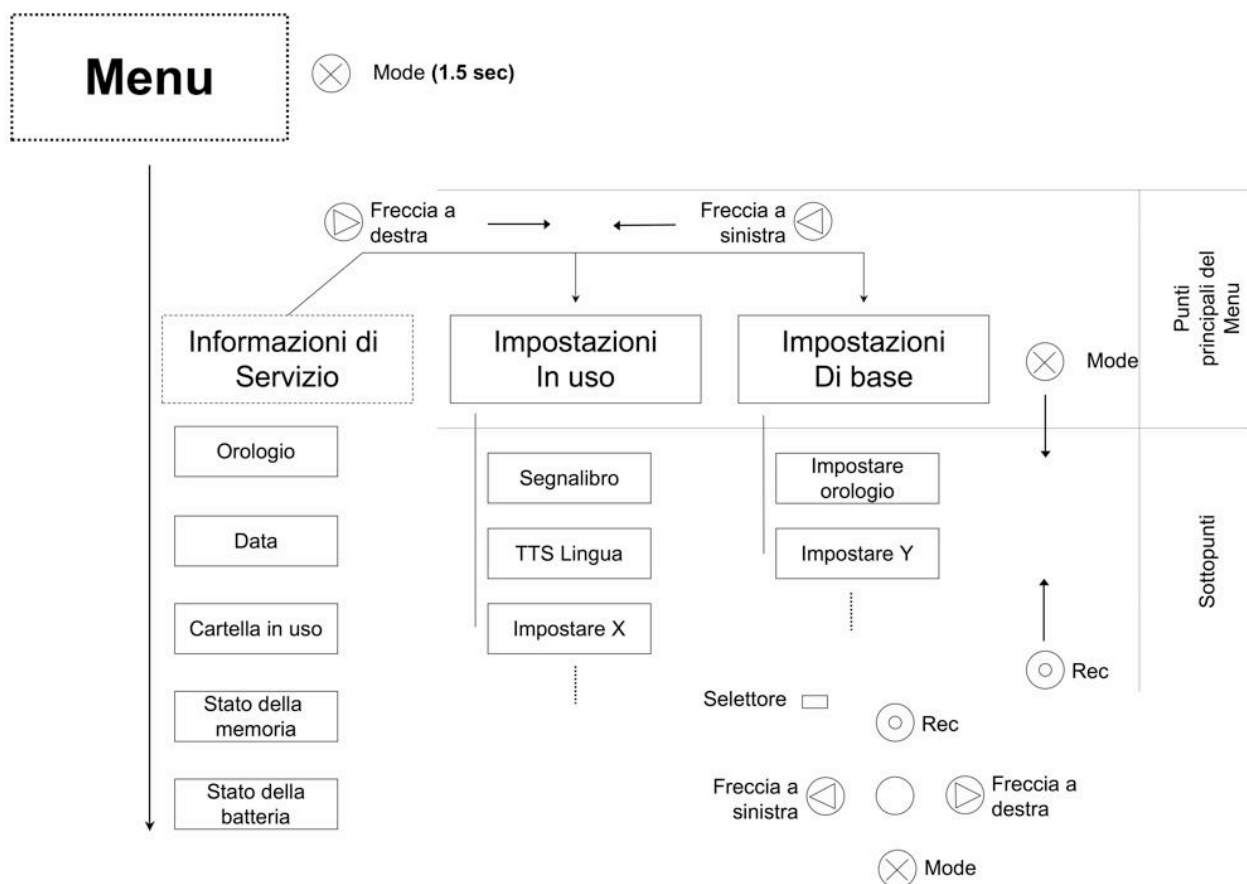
Menu

Mode **(1.5 sec)**

Freccia a destra

Freccia a sinistra

Punti principali del Menu

Informazioni di Servizio

Impostazioni In uso

Impostazioni Di base

Mode

Orologio

Data

Cartella in uso

Stato della memoria

Stato della batteria

Segnalibro

TTS Lingua

Impostare X

Impostare orologio

Impostare Y

Sottopunti

Rec

Selettore

Rec

Freccia a sinistra

Freccia a destra

Mode